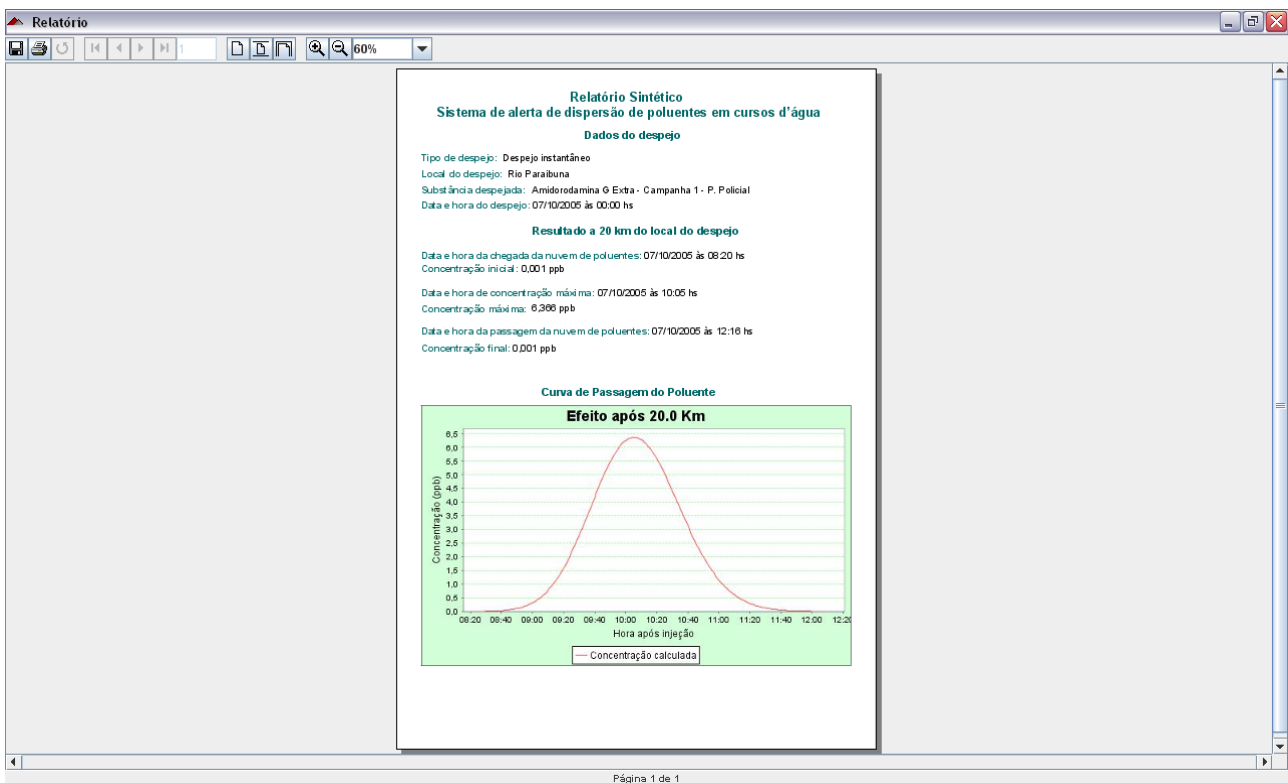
Relatório

1

60%

Relatório Sintético
Sistema de alerta de dispersão de poluentes em cursos d'água

Dados do despejo

Tipo de despejo: Despejo instantâneo
Local do despejo: Rio Paraibuna
Substância despejada: Amidorodamina G Extra - Campanha 1 - P. Policial
Data e hora do despejo: 07/10/2005 às 00:00 hs

Resultado a 20 km do local do despejo

Data e hora da chegada da nuvem de poluentes: 07/10/2005 às 08:20 hs
Concentração inicial: 0,001 ppb

Data e hora de concentração máxima: 07/10/2005 às 10:05 hs
Concentração máxima: 6,366 ppb

Data e hora da passagem da nuvem de poluentes: 07/10/2005 às 12:16 hs
Concentração final: 0,001 ppb

Curva de Passagem do Poluente

Efeito após 20.0 Km

Concentração (ppb)

6.5
6.0
5.5
5.0
4.5
4.0
3.5
3.0
2.5
2.0
1.5
1.0
0.5
0.0

08:20 08:40 09:00 09:20 09:40 10:00 10:20 10:40 11:00 11:20 11:40 12:00 12:20

Hora após injeção

Concentração calculada

Página 1 de 1